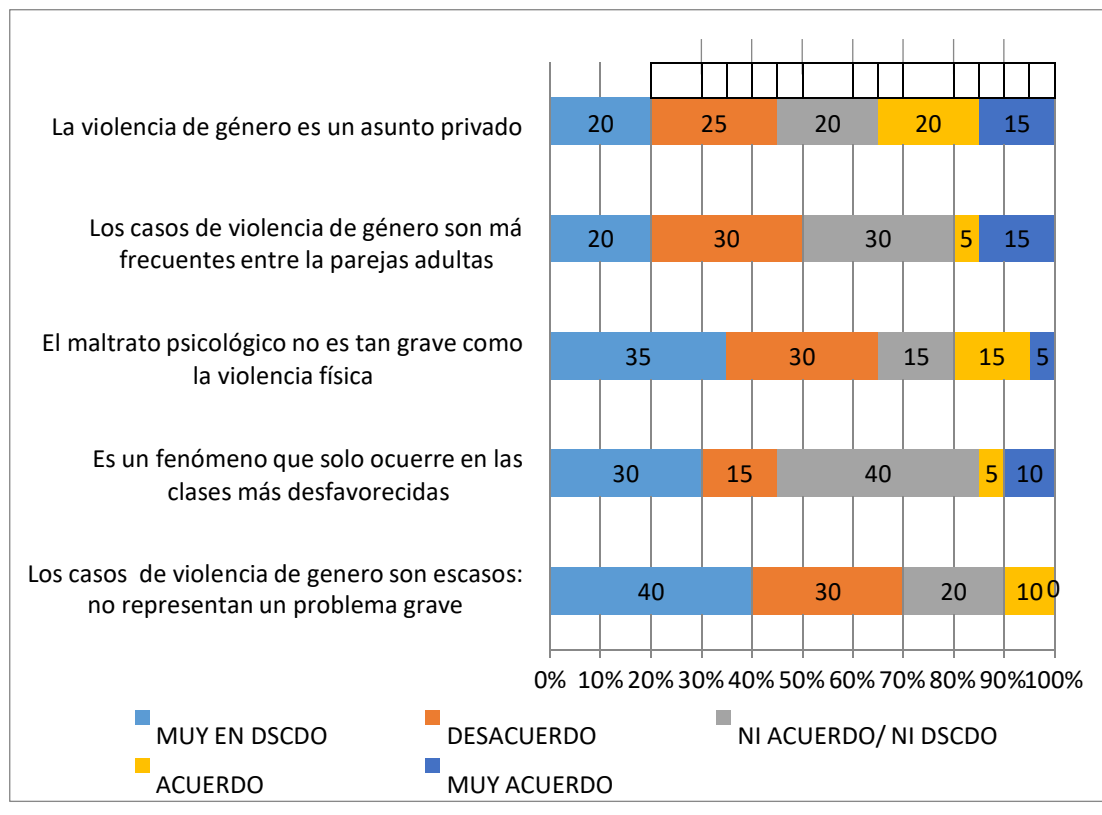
La violencia de género es un asunto privado
20 25 20 20 15

Los casos de violencia de género son má frecuentes entre la parejas adultas
20 30 30 5 15

El maltrato psicológico no es tan grave como la violencia física
35 30 15 15 5

Es un fenómeno que solo ocuerre en las clases más desfavorecidas
30 15 40 5 10

Los casos de violencia de genero son escasos: no representan un problema grave
40 30 20 10 0

0% 10% 20% 30% 40% 50% 60% 70% 80% 90% 100%

MUY EN DSCDO
DESACUERDO
NI ACUERDO/ NI DSCDO
ACUERDO
MUY ACUERDO